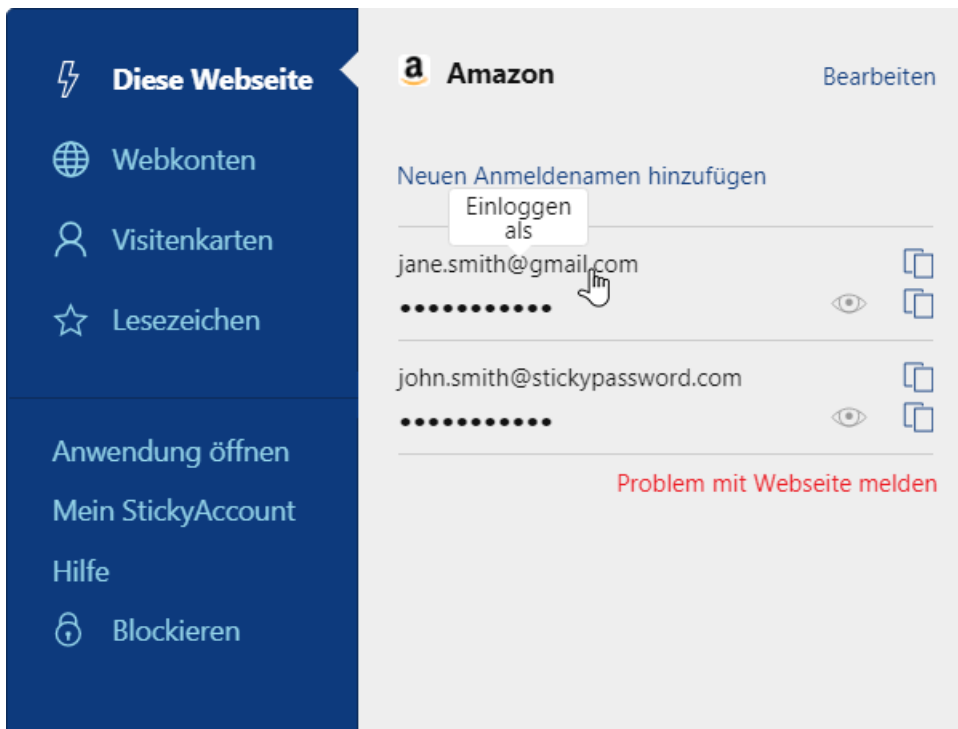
Diese Webseite

Webkonten

Visitenkarten

Lesezeichen

Anwendung öffnen

Mein StickyAccount

Hilfe

Blockieren

a Amazon

Bearbeiten

Neuen Anmeldenamen hinzufügen

Einloggen als

jane.smith@gmail.com

•••••••••••

john.smith@stickypassword.com

•••••••••••

Problem mit Webseite melden